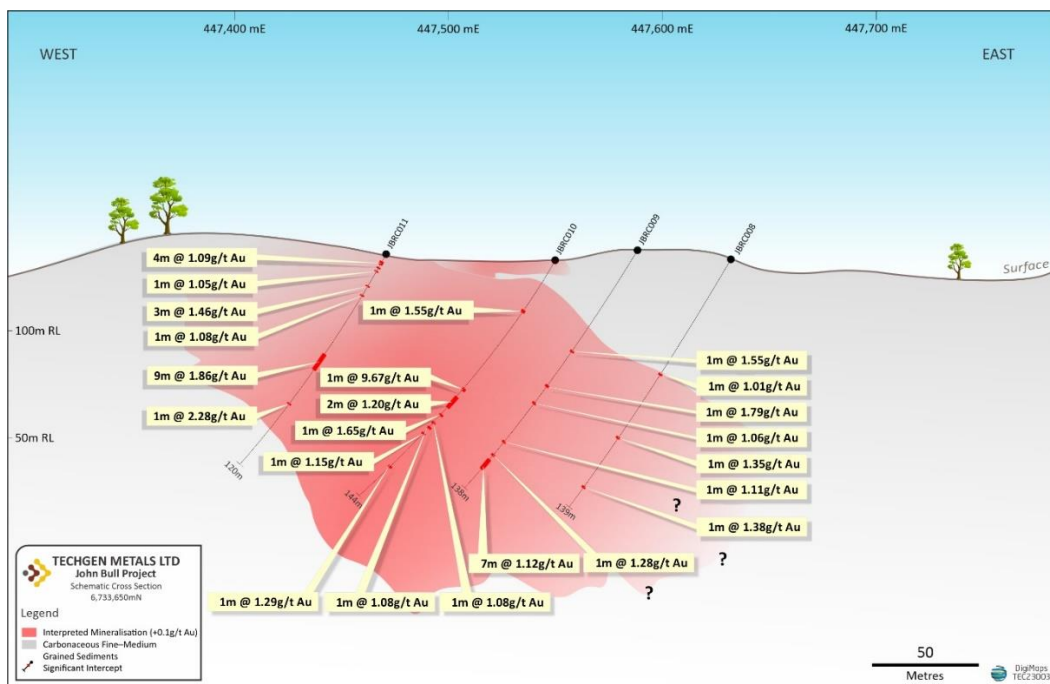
447,400 mE
447,500 mE
447,600 mE
447,700 mE

WEST

EAST

IBRC011
IBRC010
IBRC009
IBRC008

Surface

100m RL
50m RL

4m @ 1.09g/t Au
1m @ 1.05g/t Au
3m @ 1.46g/t Au
1m @ 1.08g/t Au
1m @ 1.55g/t Au
9m @ 1.86g/t Au
1m @ 9.67g/t Au
2m @ 1.20g/t Au
1m @ 2.28g/t Au
1m @ 1.65g/t Au
1m @ 1.15g/t Au

1m @ 1.55g/t Au
1m @ 1.01g/t Au
1m @ 1.79g/t Au
1m @ 1.06g/t Au
1m @ 1.35g/t Au
1m @ 1.11g/t Au
1m @ 1.38g/t Au

120m
144m
138m
139m

?
?
?

7m @ 1.12g/t Au
1m @ 1.28g/t Au
1m @ 1.29g/t Au
1m @ 1.08g/t Au
1m @ 1.08g/t Au

TECHGEN METALS LTD
John Bull Project
Schematic Cross Section
6,733,650mN

Legend
Interpreted Mineralisation (+0.1g/t Au)
Carbonaceous Fine-Medium Grained Sediments
Significant Intercept

50
Metres

DigiMaps
TEC23003